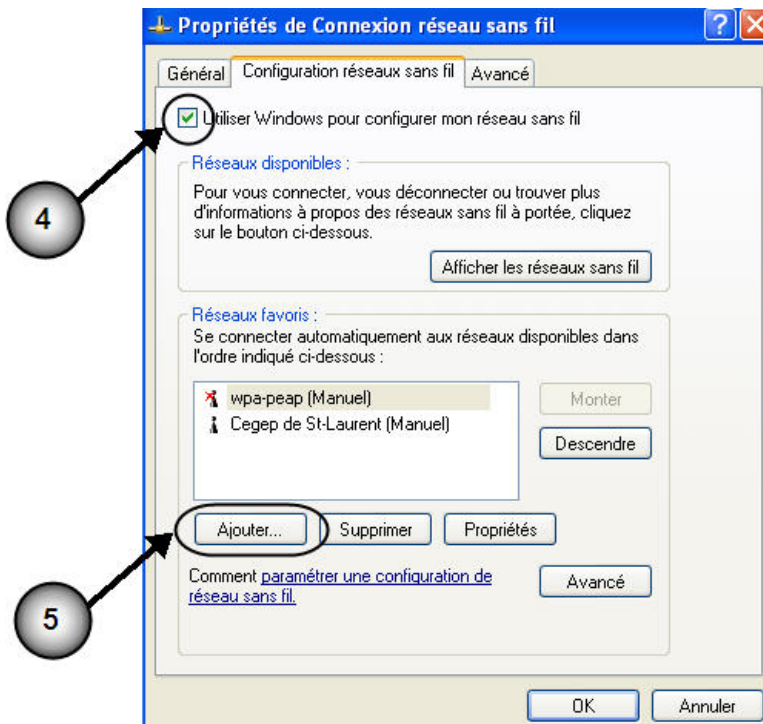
Propriétés de Connexion réseau sans fil

?

Général | Configuration réseaux sans fil | Avancé

Utiliser Windows pour configurer mon réseau sans fil

Réseaux disponibles :

Pour vous connecter, vous déconnecter ou trouver plus d'informations à propos des réseaux sans fil à portée, cliquez sur le bouton ci-dessous.

Afficher les réseaux sans fil

Réseaux favoris :

Se connecter automatiquement aux réseaux disponibles dans l'ordre indiqué ci-dessous :

wpa-peap (Manuel)

Cegep de St-Laurent (Manuel)

Monter

Descendre

Ajouter...

Supprimer

Propriétés

Comment paramétrer une configuration de réseau sans fil.

Avancé

OK

Annuler

4

5